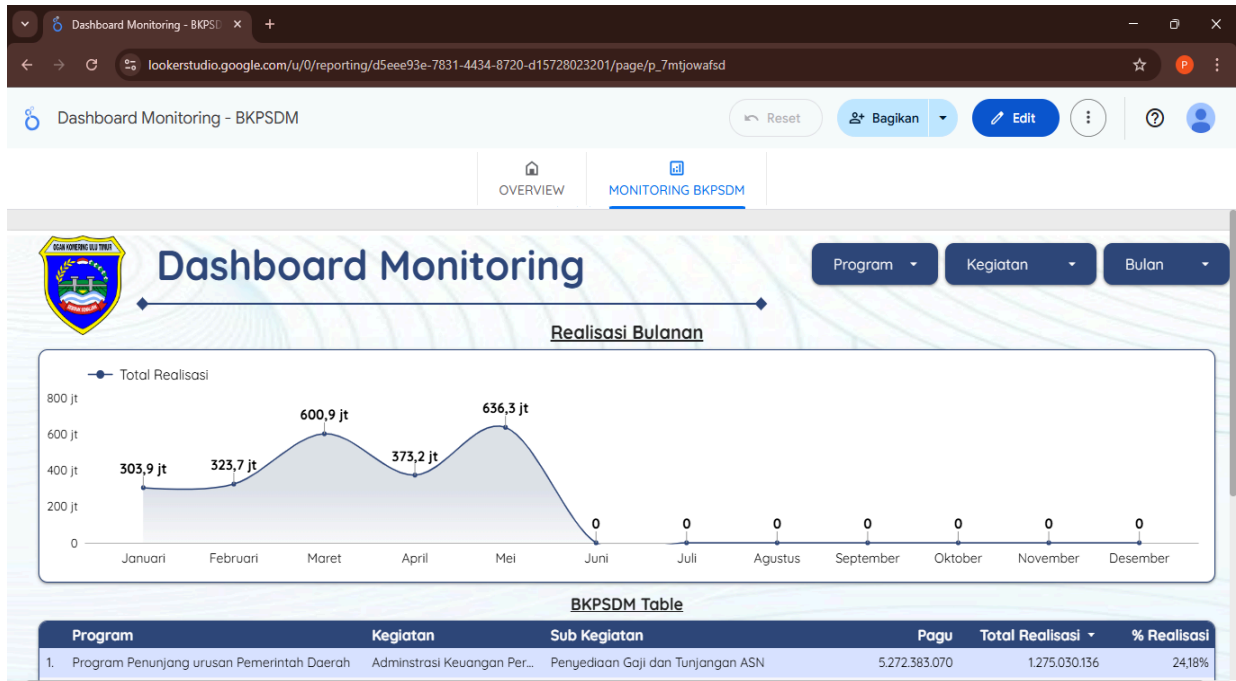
Dashboard Monitoring - BKPSD ×
+
lookerstudio.google.com/u/0/reporting/d5eee93e-7831-4434-8720-d15728023201/page/p_7mtjowafsd
P

Dashboard Monitoring - BKPSDM
Reset
Bagikan
Edit

OVERVIEW
MONITORING BKPSDM

OGAN KOMERING ULU TIMUR
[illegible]

Dashboard Monitoring
Program
Kegiatan
Bulan

Realisasi Bulanan

Total Realisasi
800 jt
600 jt
400 jt
200 jt
0
303,9 jt
323,7 jt
600,9 jt
373,2 jt
636,3 jt
0
0
0
0
0
0
0
Januari
Februari
Maret
April
Mei
Juni
Juli
Agustus
September
Oktober
November
Desember

BKPSDM Table

| | Program | Kegiatan | Sub Kegiatan | Pagu | Total Realisasi ▾ | % Realisasi |
|---|---|---|---|---|---|---|
| 1. | Program Penunjang urusan Pemerintah Daerah | Adminstrasi Keuangan Per... | Penyediaan Gaji dan Tunjangan ASN | 5.272.383.070 | 1.275.030.136 | 24,18% |